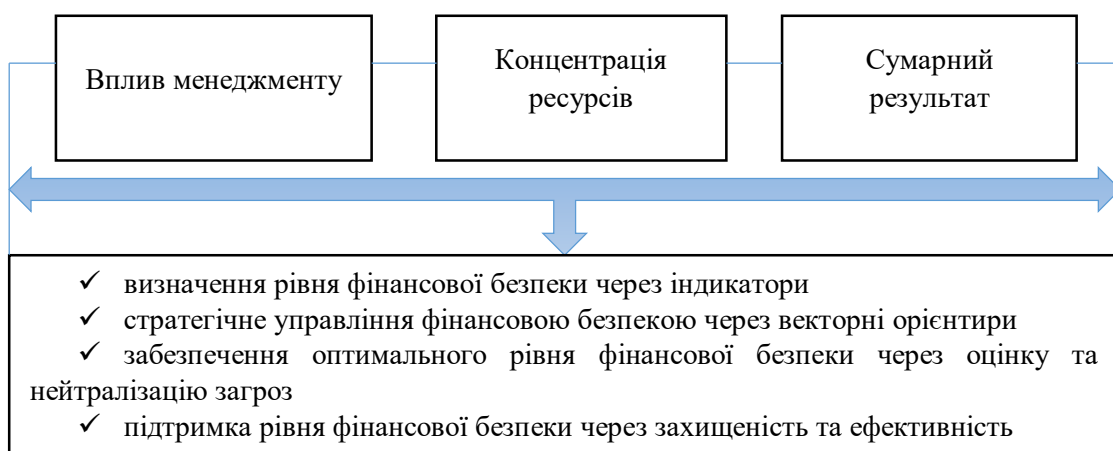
Вплив менеджменту

Концентрація ресурсів

Сумарний результат

✓ визначення рівня фінансової безпеки через індикатори
✓ стратегічне управління фінансовою безпекою через векторні орієнтири
✓ забезпечення оптимального рівня фінансової безпеки через оцінку та нейтралізацію загроз
✓ підтримка рівня фінансової безпеки через захищеність та ефективність